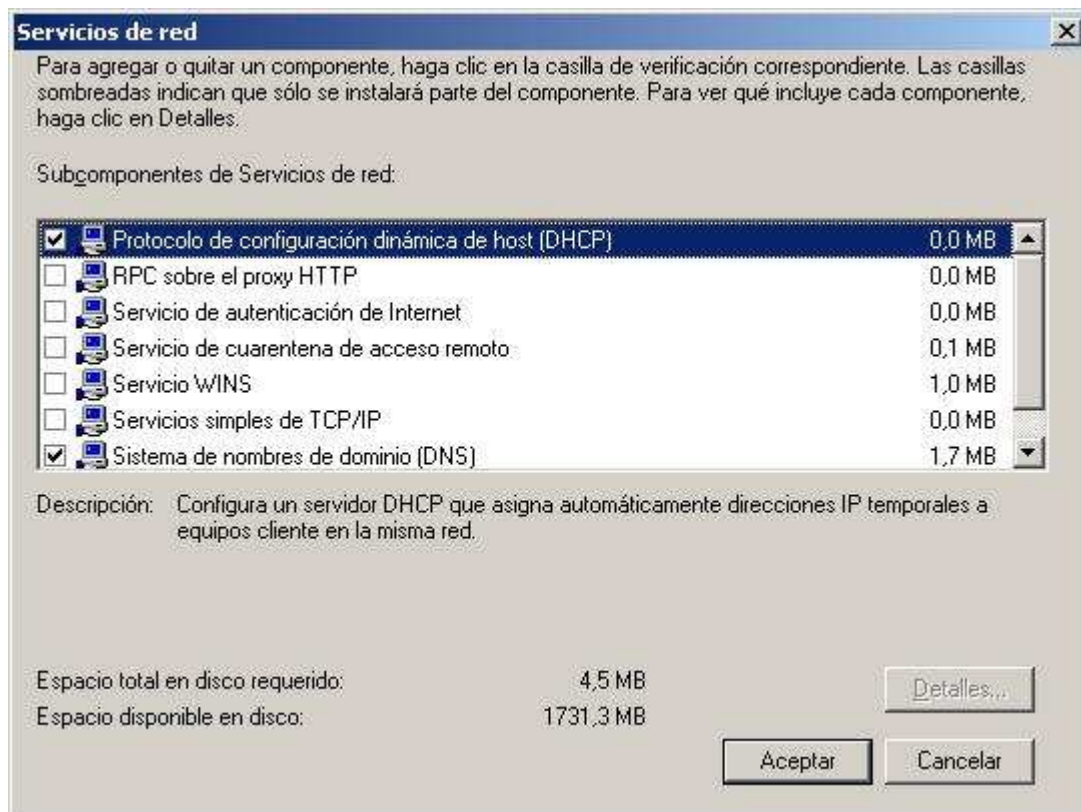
Servicios de red

Para agregar o quitar un componente, haga clic en la casilla de verificación correspondiente. Las casillas sombreadas indican que sólo se instalará parte del componente. Para ver qué incluye cada componente, haga clic en Detalles.

Subcomponentes de Servicios de red:

| | | |
|---|---|---|
| ☑ | Protocolo de configuración dinámica de host (DHCP) | 0,0 MB |
| ☐ | RPC sobre el proxy HTTP | 0,0 MB |
| ☐ | Servicio de autenticación de Internet | 0,0 MB |
| ☐ | Servicio de cuarentena de acceso remoto | 0,1 MB |
| ☐ | Servicio WINS | 1,0 MB |
| ☐ | Servicios simples de TCP/IP | 0,0 MB |
| ☑ | Sistema de nombres de dominio (DNS) | 1,7 MB |

Descripción: Configura un servidor DHCP que asigna automáticamente direcciones IP temporales a equipos cliente en la misma red.

Espacio total en disco requerido: 4,5 MB
Espacio disponible en disco: 1731,3 MB

Detalles...

Aceptar Cancelar